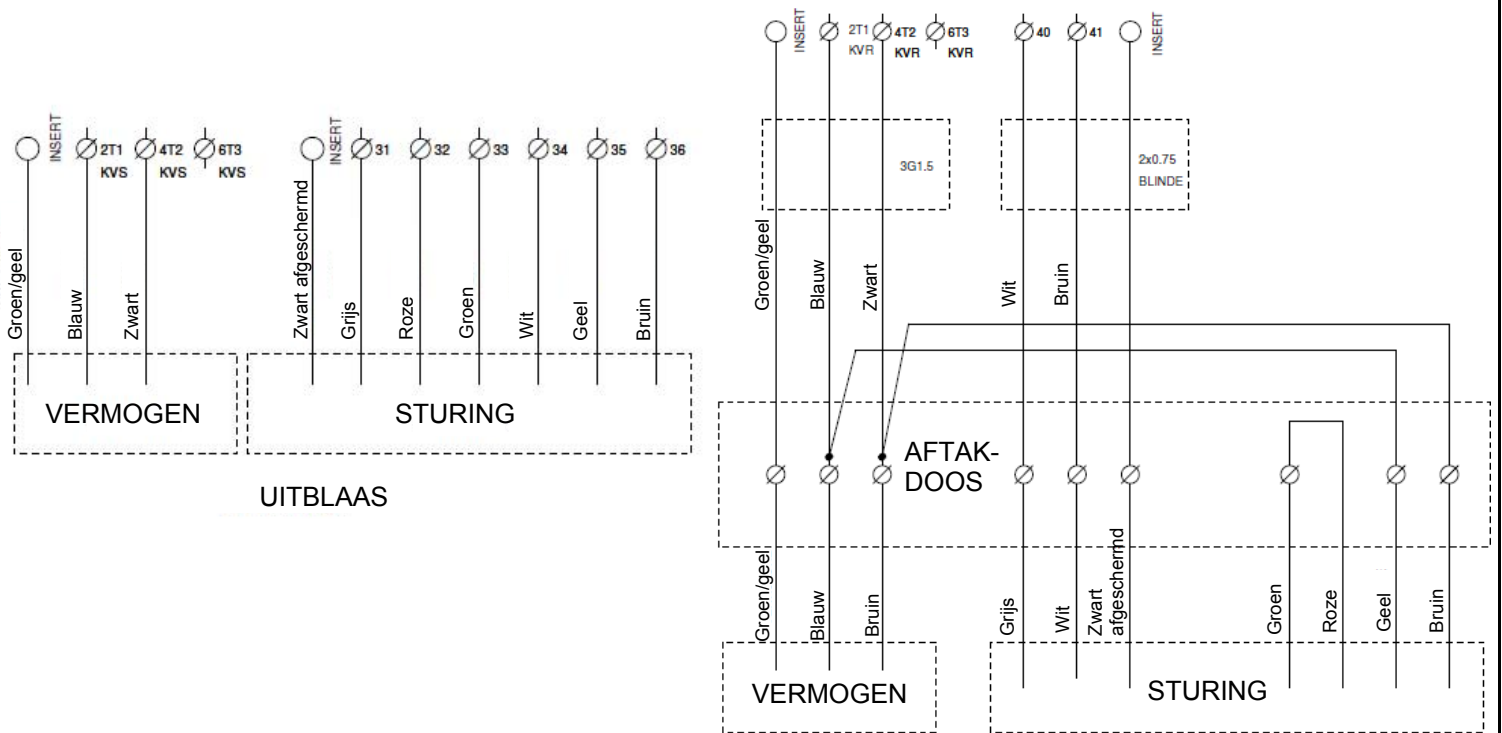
INSERT 2T1 KVS 4T2 KVS 6T3 KVS INSERT 31 32 33 34 35 36

Groen/geel Blauw Zwart Zwart afgeschermd Grijs Roze Groen Wit Geel Bruin

VERMOGEN STURING

UITBLAAS

INSERT 2T1 KVR 4T2 KVR 6T3 KVR 40 41 INSERT

3G1.5

2x0.75 BLINDE

Groen/geel Blauw Zwart Wit Bruin

AFTAK-DOOS

Groen/geel Blauw Bruin Grijs Wit Zwart afgeschermd Groen Roze Geel Bruin

VERMOGEN STURING